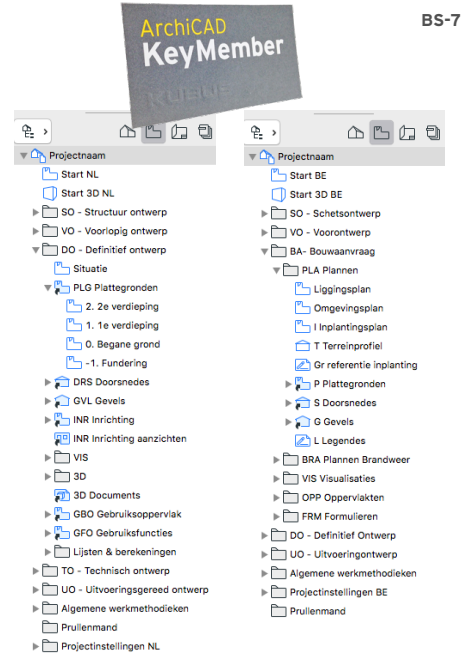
ArchiCAD KeyMember

BS-7

Projectnaam
Start NL
Start 3D NL
SO - Structuur ontwerp
VO - Voorlopig ontwerp
DO - Definitief ontwerp
Situatie
PLG Plattegronden
2. 2e verdieping
1. 1e verdieping
0. Begane grond
-1. Fundering
DRS Doorsnedes
GVL Gevels
INR Inrichting
INR Inrichting aanzichten
VIS
3D
3D Documents
GBO Gebruiksoppervlak
GFO Gebruiksfuncties
Lijsten & berekeningen
TO - Technisch ontwerp
UO - Uitvoeringsgereed ontwerp
Algemene werkmethodieken
Prullenmand
Projectinstellingen NL

Projectnaam
Start BE
Start 3D BE
SO - Schetsontwerp
VO - Voorontwerp
BA- Bouwaanvraag
PLA Plannen
Liggingsplan
Omgevingsplan
I Inplantingsplan
T Terreinprofiel
Gr referentie inplanting
P Plattegronden
S Doorsnedes
G Gevels
L Legendes
BRA Plannen Brandweer
VIS Visualisaties
OPP Oppervlakten
FRM Formulieren
DO - Definitief Ontwerp
UO - Uitvoeringontwerp
Algemene werkmethodieken
Projectinstellingen BE
Prullenmand